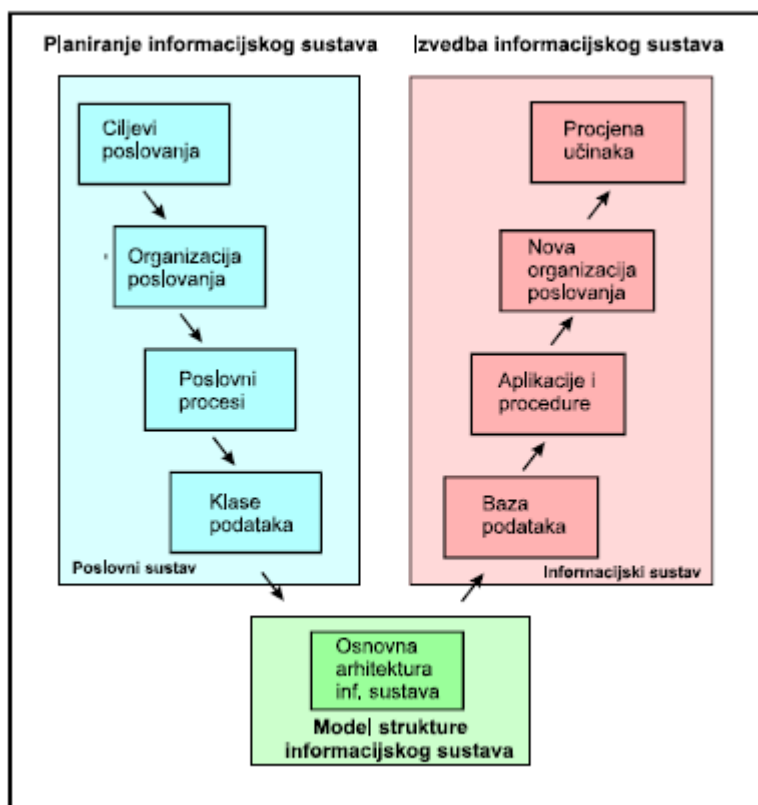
Planiranje informacijskog sustava

Izvedba informacijskog sustava

Ciljevi poslovanja

Organizacija poslovanja

Poslovni procesi

Klase podataka

Poslovni sustav

Procjena učinaka

Nova organizacija poslovanja

Aplikacije i procedure

Baza podataka

Informacijski sustav

Osnovna arhitektura inf. sustava

Model strukture informacijskog sustava